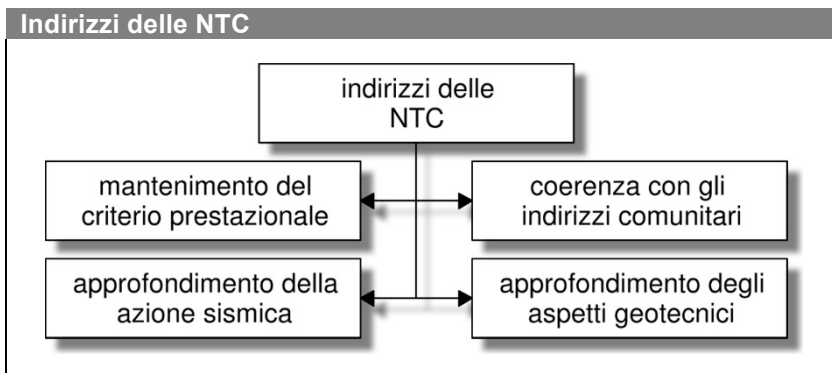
Indirizzi delle NTC

indirizzi delle NTC

mantenimento del criterio prestazionale

coerenza con gli indirizzi comunitari

approfondimento della azione sismica

approfondimento degli aspetti geotecnici